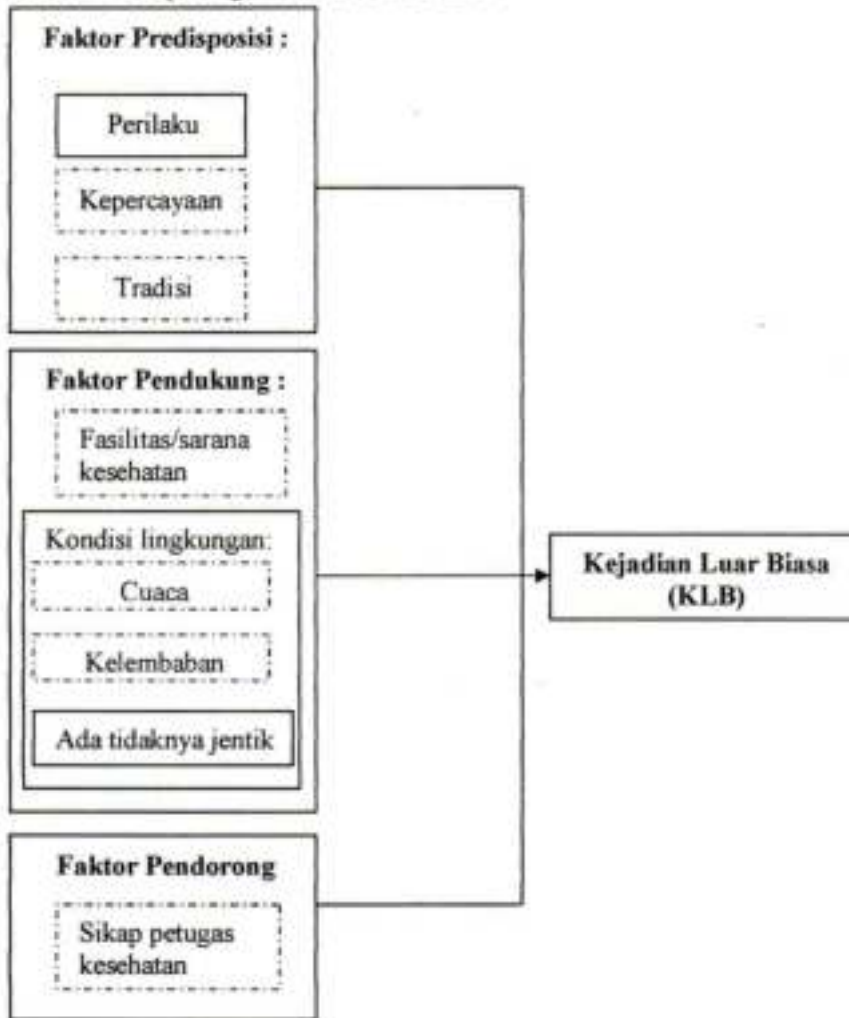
Faktor Predisposisi :

Perilaku

Kepercayaan

Tradisi

Faktor Pendukung :

Fasilitas/sarana kesehatan

Kondisi lingkungan:

Cuaca

Kelembaban

Ada tidaknya jentik

Faktor Pendorong

Sikap petugas kesehatan

Kejadian Luar Biasa (KLB)